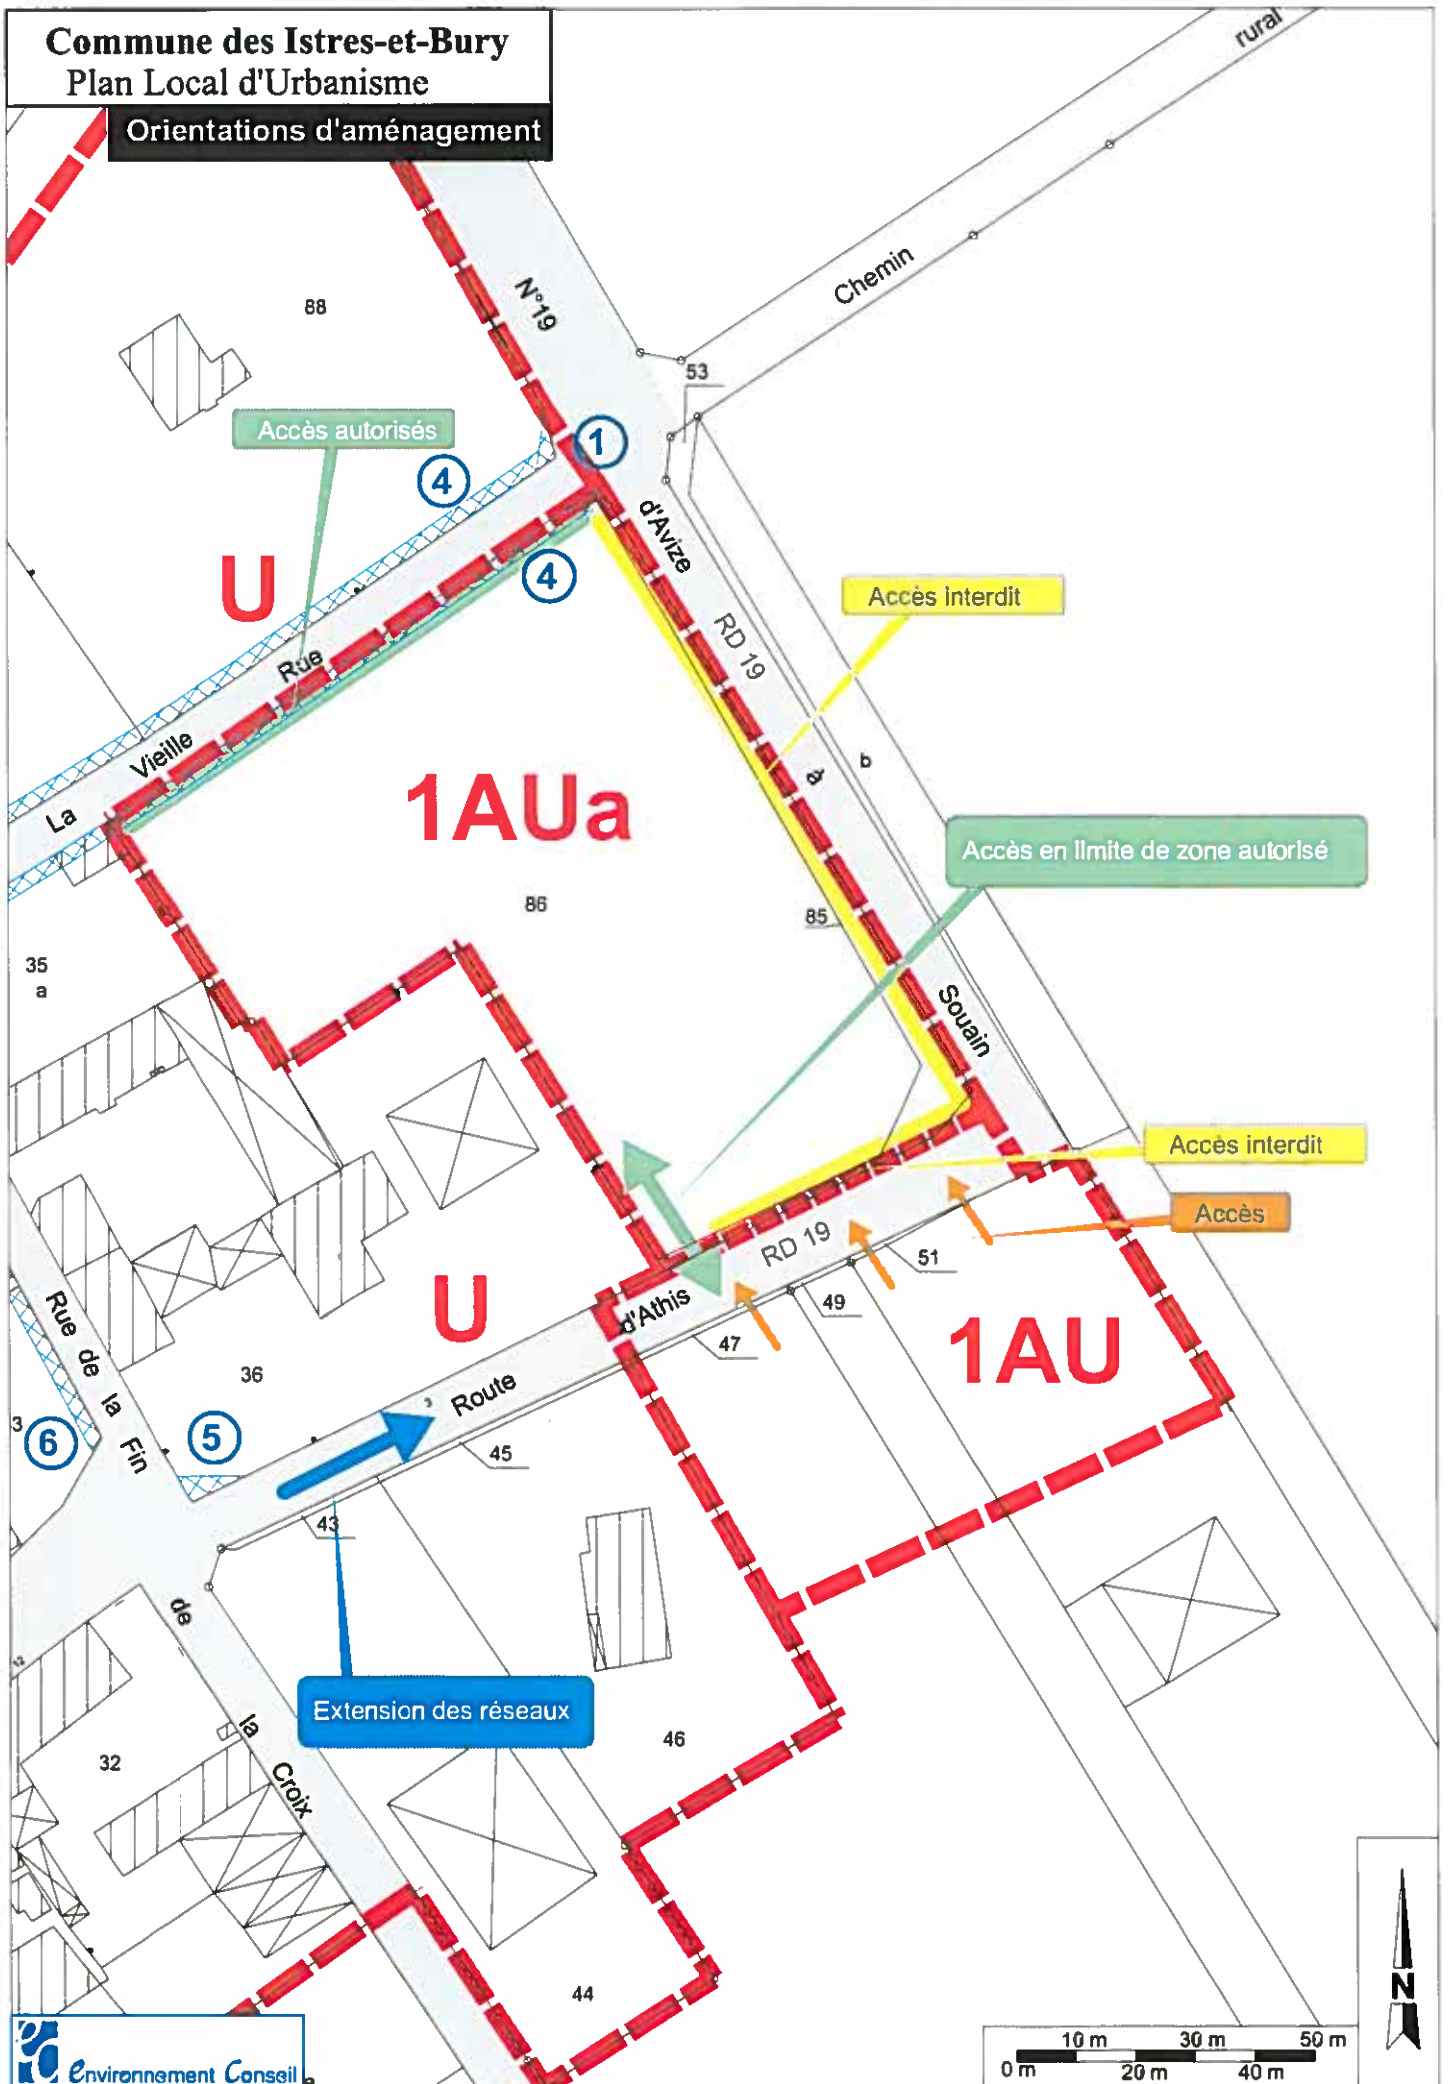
Commune des Istres-et-Bury
Plan Local d'Urbanisme
Orientations d'aménagement

rural
Chemin
N°19
53
88
Accès autorisés
1
4
4
U
d'Avize
RD 19
Accès interdit
Rue
Vieille
La
1AUa
à
b
Accès en limite de zone autorisé
86
85
35
a
Souain
Accès interdit
Accès
RD 19
51
d'Athis
49
47
U
1AU
Rue de la Fin
36
Route
3
6
5
45
43
de
Extension des réseaux
46
la
Croix
32
44
Environnement Conseil
10 m
30 m
50 m
0 m
20 m
40 m
N